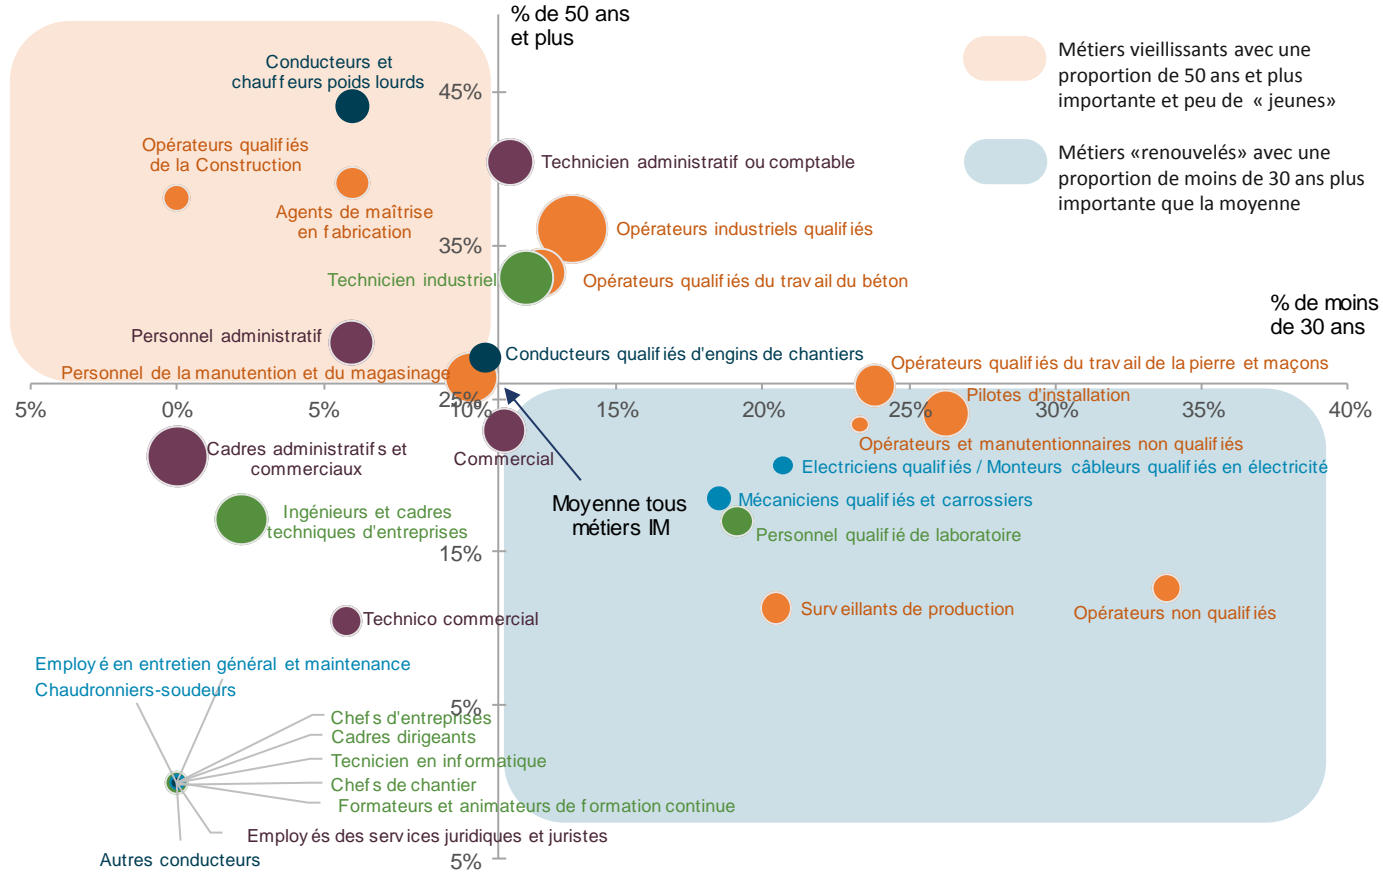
% de 50 ans et plus

Métiers vieillissants avec une proportion de 50 ans et plus importante et peu de « jeunes»

Métiers «renouvelés» avec une proportion de moins de 30 ans plus importante que la moyenne

% de moins de 30 ans

Conducteurs et chauffeurs poids lourds
45%
Opérateurs qualifiés de la Construction
Technicien administratif ou comptable
Agents de maîtrise en fabrication
Opérateurs industriels qualifiés
35%
Technicien industriel
Opérateurs qualifiés du travail du béton
Personnel administratif
Conducteurs qualifiés d'engins de chantiers
Personnel de la manutention et du magasinage
Opérateurs qualifiés du travail de la pierre et maçons
Pilotes d'installation
5%
0%
5%
10%
25%
15%
20%
25%
30%
35%
40%
Opérateurs et manutentionnaires non qualifiés
Cadres administratifs et commerciaux
Commercial
Electriciens qualifiés / Monteurs câbleurs qualifiés en électricité
Moyenne tous métiers IM
Mécaniciens qualifiés et carrossiers
Ingénieurs et cadres techniques d'entreprises
Personnel qualifié de laboratoire
15%
Surveillants de production
Opérateurs non qualifiés
Technico commercial
Employé en entretien général et maintenance
Chaudronniers-soudeurs
5%
Chefs d'entreprises
Cadres dirigeants
Tecnicien en informatique
Chefs de chantier
Formateurs et animateurs de formation continue
Employés des services juridiques et juristes
Autres conducteurs
5%